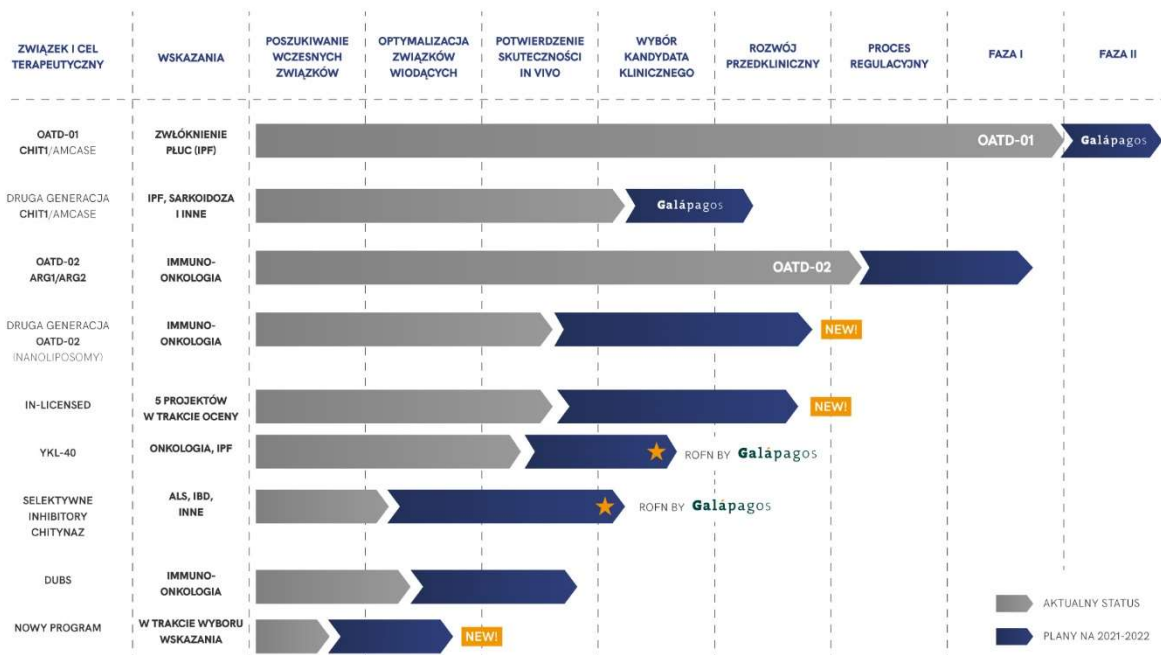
| ZWIĄZEK I CEL TERAPEUTYCZNY | WSKAZANIA | POSZUKIWANIE WCZESNYCH ZWIĄZKÓW | OPTYMALIZACJA ZWIĄZKÓW WIODĄCYCH | POTWIERDZENIE SKUTECZNOŚCI IN VIVO | WYBÓR KANDYDATA KLINICZNEGO | ROZWÓJ PRZEDKLINICZNY | PROCES REGULACYJNY | FAZA I | FAZA II |
|---|---|---|---|---|---|---|---|---|---|
| OATD-01 CHIT1/AMCASE | ZWŁÓKNIENIE PŁUC (IPF) | | | | | | | OATD-01 | Galápagos |
| DRUGA GENERACJA CHIT1/AMCASE | IPF, SARKOIDOZA I INNE | | | | Galápagos | | | | |
| OATD-02 ARG1/ARG2 | IMMUNO-ONKOLOGIA | | | | | | OATD-02 | | |
| DRUGA GENERACJA OATD-02 (NANOLIPOSOMY) | IMMUNO-ONKOLOGIA | | | | | NEW! | | | |
| IN-LICENSED | 5 PROJEKTÓW W TRAKCIE OCENY | | | | | NEW! | | | |
| YKL-40 | ONKOLOGIA, IPF | | | | ROFN BY Galápagos | | | | |
| SELEKTYWNE INHIBITORY CHITYNAZ | ALS, IBD, INNE | | | | ROFN BY Galápagos | | | | |
| DUBS | IMMUNO-ONKOLOGIA | | | | | | | | |
| NOWY PROGRAM | W TRAKCIE WYBORU WSKAZANIA | | NEW! | | | | | | |

AKTUALNY STATUS
PLANY NA 2021-2022